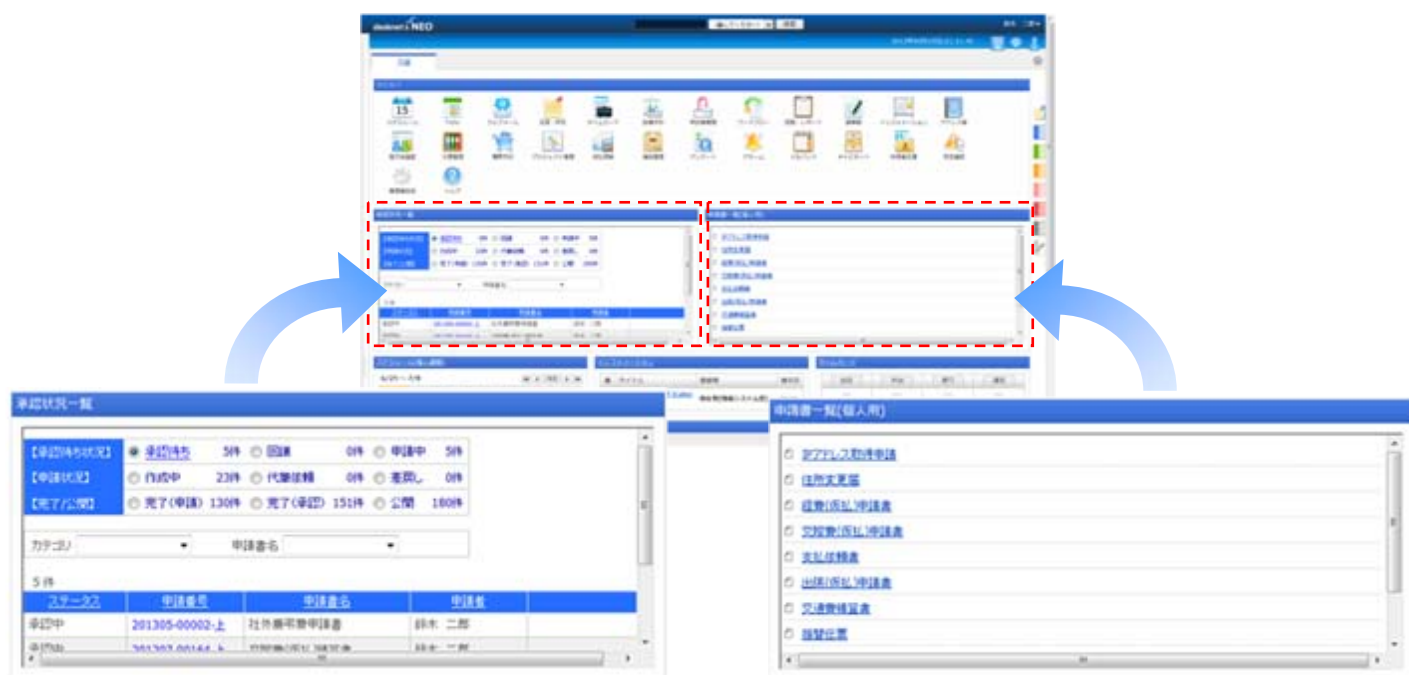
desknet's NEO

承認状況一覧

| 【承認待ち状況】 | 承認待ち 5件 | 回議 0件 | 申請中 5件 |
|---|---|---|---|
| 【申請状況】 | 作成中 23件 | 代理依頼 0件 | 差戻し 0件 |
| 【完了/公開】 | 完了(申請) 130件 | 完了(承認) 151件 | 公開 180件 |

カテゴリ　申請書名

5件

| ステータス | 申請番号 | 申請書名 | 申請者 |
|---|---|---|---|
| 承認中 | 201305-00002-上 | 社外勉強会申請書 | 鈴木 二郎 |
| 承認中 | 201307-00164-上 | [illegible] | 鈴木 二郎 |

申請書一覧(個人用)

IPアドレス取得申請
住所変更届
経費(仮払)申請書
交際費(仮払)申請書
支払依頼書
出張(仮払)申請書
交通費精算書
振替伝票